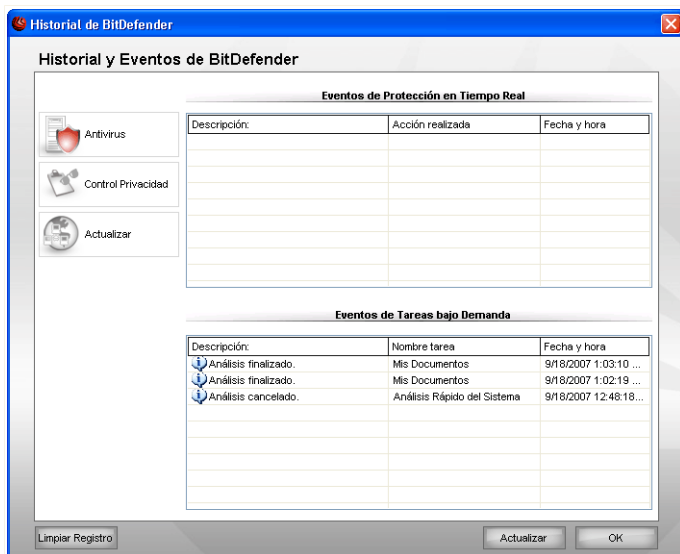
Historial de BitDefender

Historial y Eventos de BitDefender

Antivirus

Control Privacidad

Actualizar

Eventos de Protección en Tiempo Real

| Descripción: | Acción realizada | Fecha y hora |
|---|---|---|

Eventos de Tareas bajo Demanda

| Descripción: | Nombre tarea | Fecha y hora |
|---|---|---|
| Análisis finalizado. | Mis Documentos | 9/18/2007 1:03:10 ... |
| Análisis finalizado. | Mis Documentos | 9/18/2007 1:02:19 ... |
| Análisis cancelado. | Análisis Rápido del Sistema | 9/18/2007 12:48:18... |

Limpiar Registro

Actualizar

OK